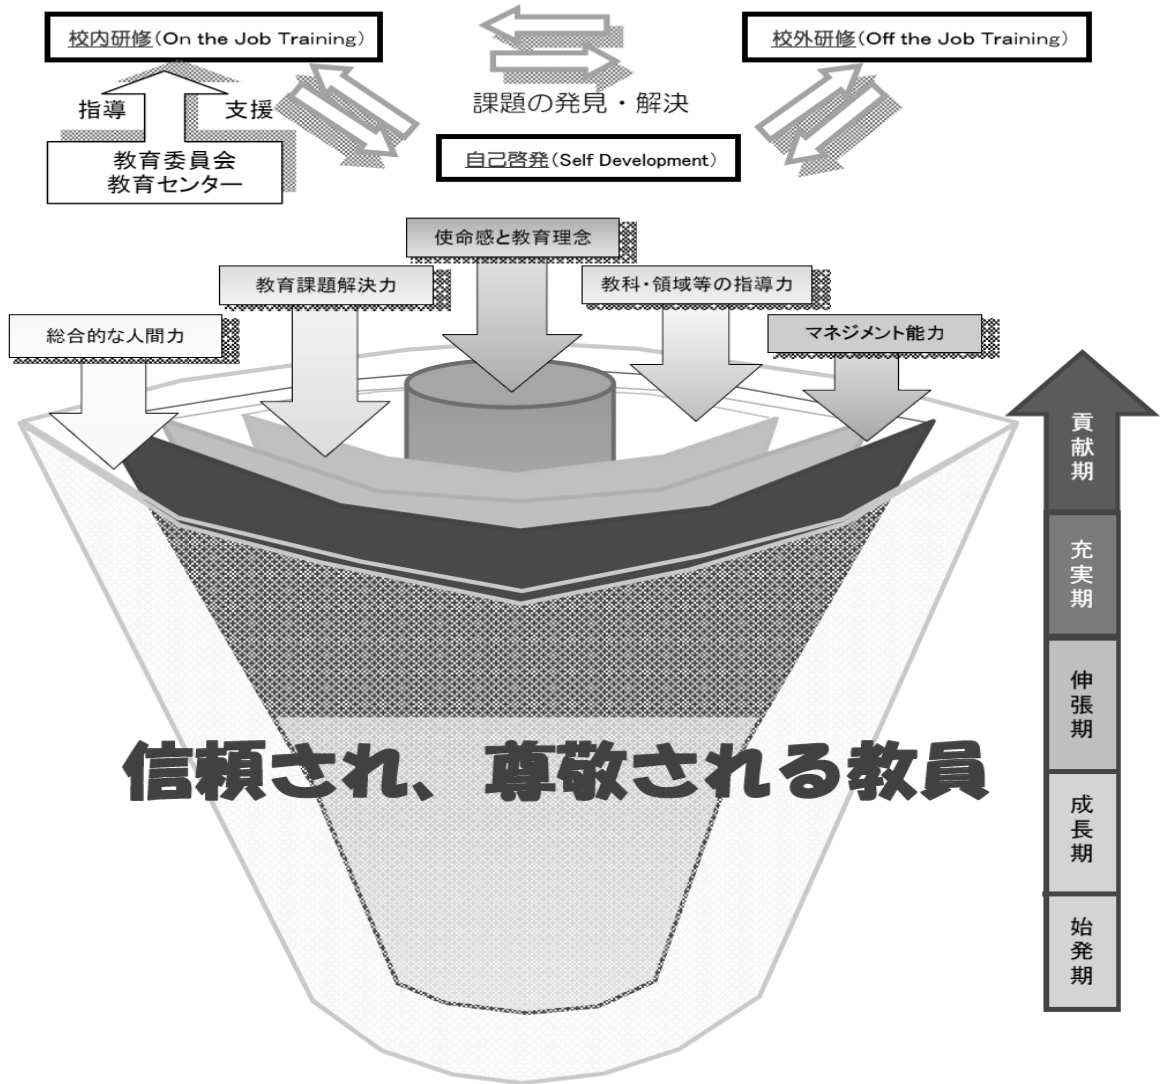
校内研修(On the Job Training)

校外研修(Off the Job Training)

指導

支援

教育委員会
教育センター

課題の発見・解決

自己啓発(Self Development)

使命感と教育理念

教育課題解決力

教科・領域等の指導力

総合的な人間力

マネジメント能力

貢献期

充実期

伸張期

成長期

始発期

信頼され、尊敬される教員